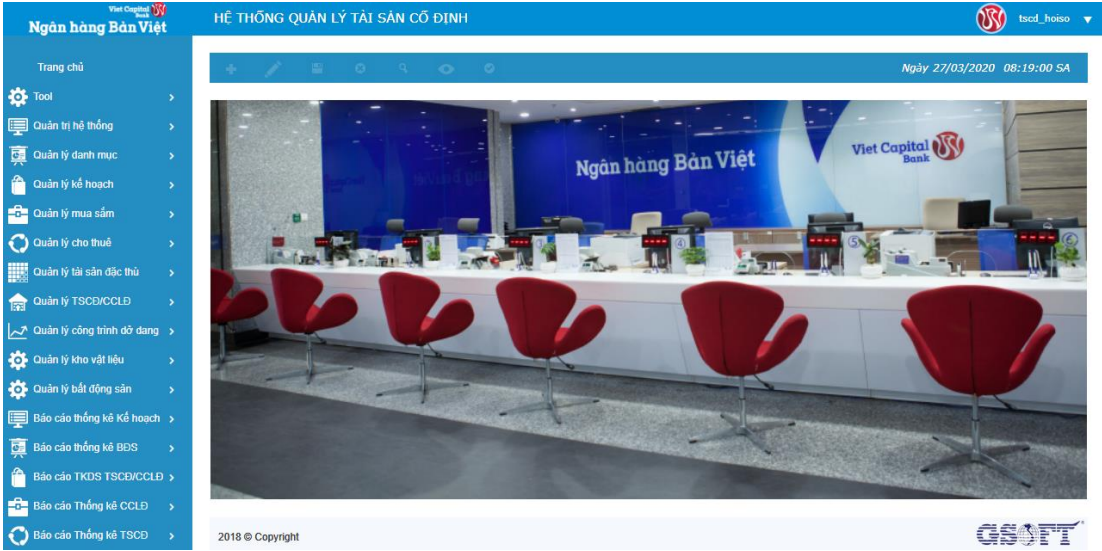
Viet Capital Bank
Ngân hàng Bản Việt

HỆ THỐNG QUẢN LÝ TÀI SẢN CỐ ĐỊNH

tscd_hoiso

Trang chủ
Tool
Quản trị hệ thống
Quản lý danh mục
Quản lý kế hoạch
Quản lý mua sắm
Quản lý cho thuê
Quản lý tài sản đặc thù
Quản lý TSCĐ/CCLĐ
Quản lý công trình dở dang
Quản lý kho vật liệu
Quản lý bất động sản
Báo cáo thống kê Kế hoạch
Báo cáo thống kê BĐS
Báo cáo TKDS TSCĐ/CCLĐ
Báo cáo Thống kê CCLĐ
Báo cáo Thống kê TSCĐ

Ngày 27/03/2020 08:19:00 SA

Ngân hàng Bản Việt
Viet Capital Bank

2018 © Copyright

GSOFT